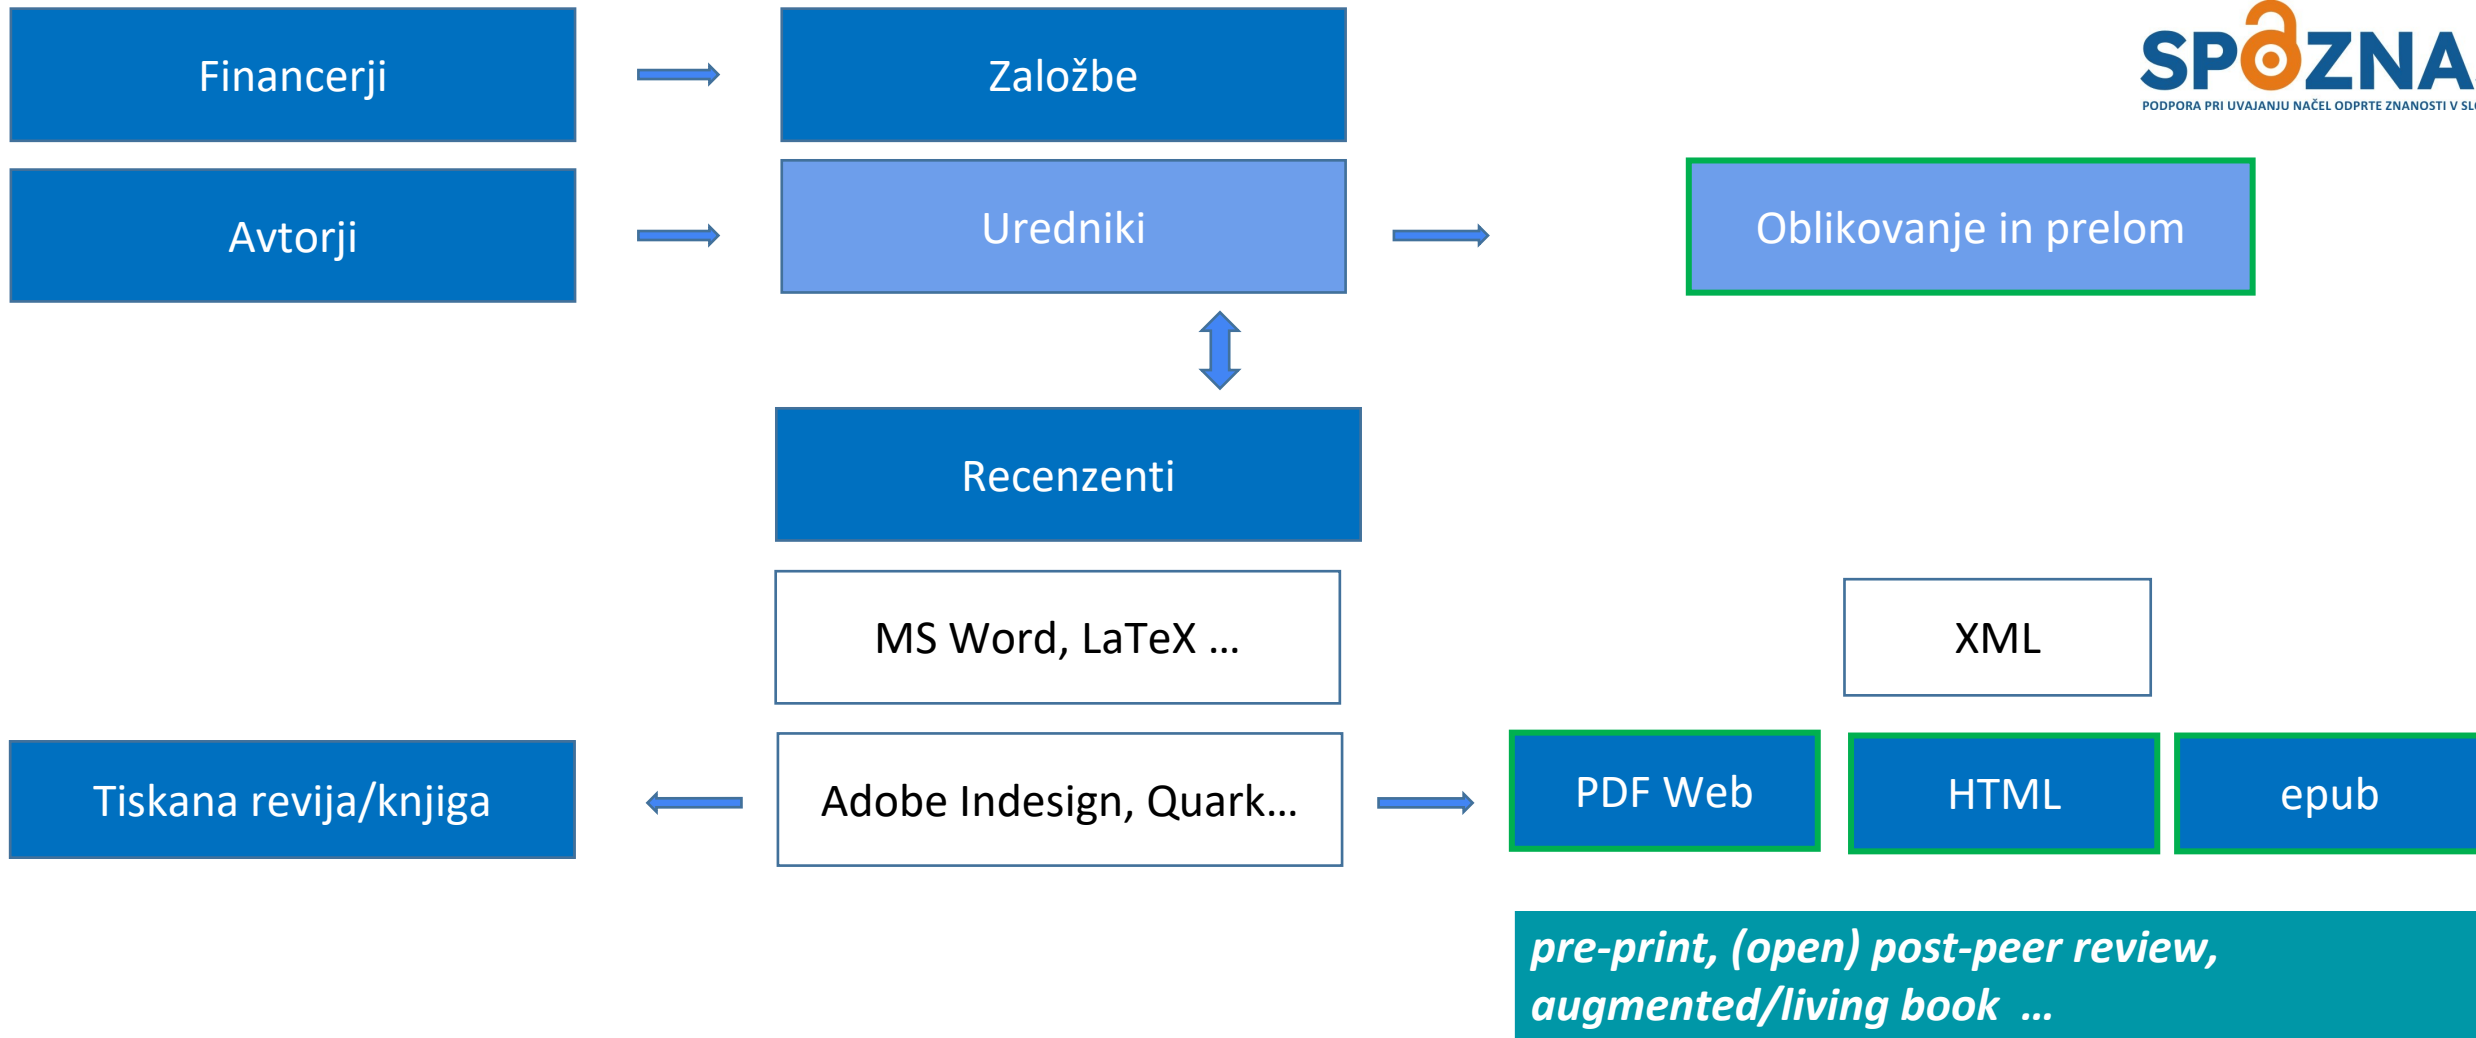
Financerji

Založbe

SPOZNA
PODPORA PRI UVAJANJU NAČEL ODPRTE ZNANOSTI V SL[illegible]

Avtorji

Uredniki

Oblikovanje in prelom

Recenzenti

MS Word, LaTeX …

XML

Tiskana revija/knjiga

Adobe Indesign, Quark…

PDF Web

HTML

epub

pre-print, (open) post-peer review, augmented/living book …